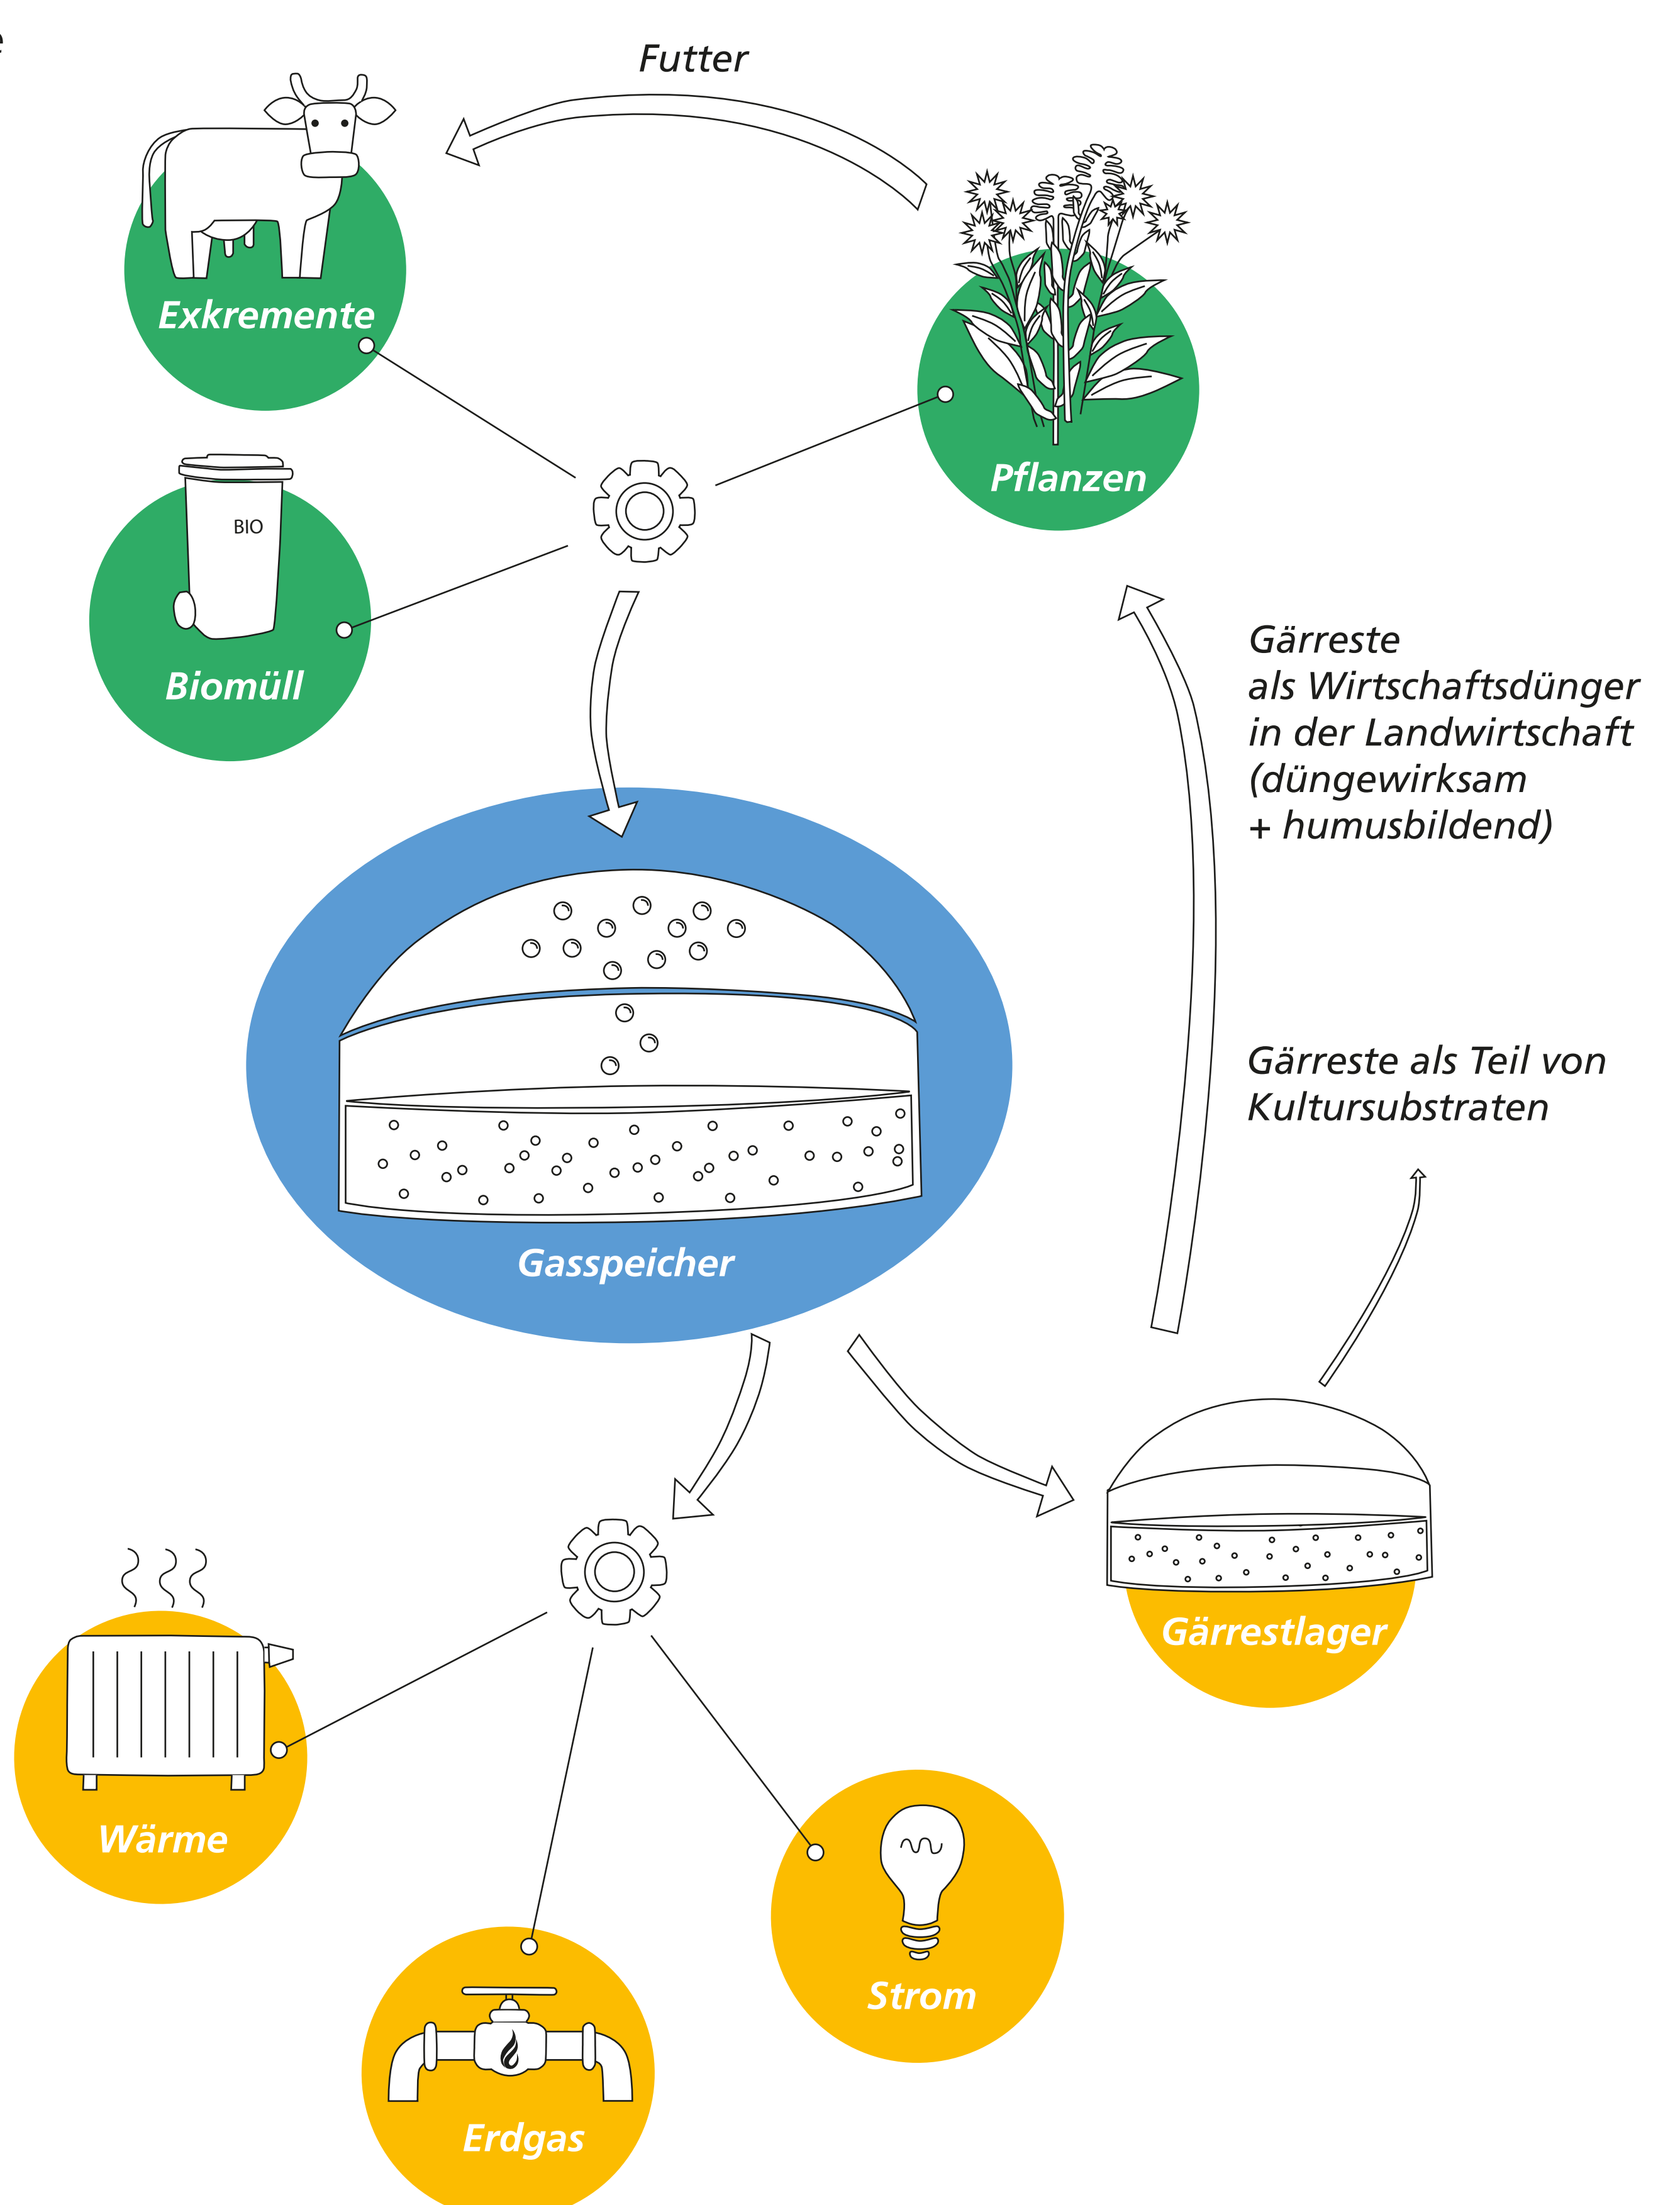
Futter

Exkremente

Pflanzen

BIO

Biomüll

Gärreste
als Wirtschaftsdünger
in der Landwirtschaft
(düngewirksam
+ humusbildend)

Gasspeicher

Gärreste als Teil von
Kultursubstraten

Gärrestlager

Wärme

Strom

Erdgas